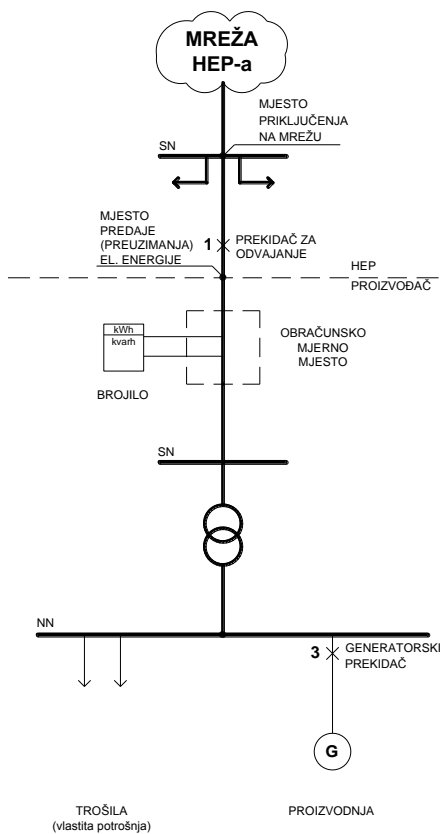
MREŽA HEP-a

MJESTO PRIKLJUČENJA NA MREŽU

SN

MJESTO PREDAJE (PREUZIMANJA) EL. ENERGIJE

1

PREKIDAČ ZA ODVAJANJE

HEP

PROIZVOĐAČ

kWh

kvarh

OBRAČUNSKO MJERNO MJESTO

BROJILO

SN

NN

3

GENERATORSKI PREKIDAČ

G

TROŠILA (vlastita potrošnja)

PROIZVODNJA